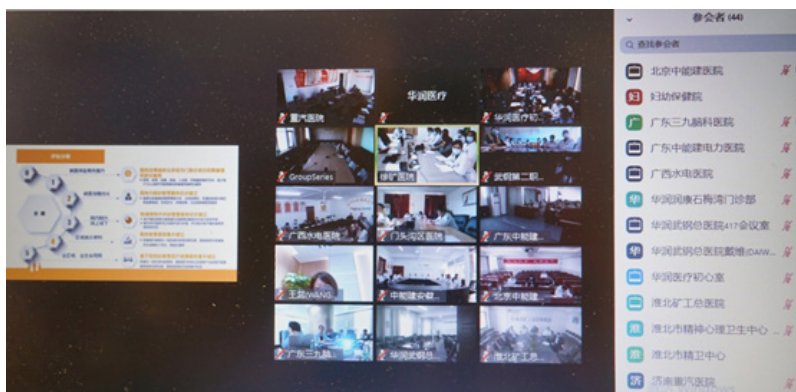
参会者 (44)

查找参会者

北京中能建医院

妇幼保健院

广东三九脑科医院

广东中能建电力医院

广西水电医院

华润润缘石鸭湾门诊部

华润武钢总医院417会议室

华润武钢总医院戴维(DAW...

华润医疗初心室

淮北矿工总医院

淮北市精神心理卫生中心

淮北市精卫中心

济南重汽医院

华润医疗

重汽医院

华润医疗初...

GroupSeries

绿矿医院

武钢第二职...

广西水电医院

门头沟区医院

广东中能建...

王蕾(WANG

中能建云保...

北京中能建...

广东三九脑...

华润武钢总...

淮北矿工总...

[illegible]